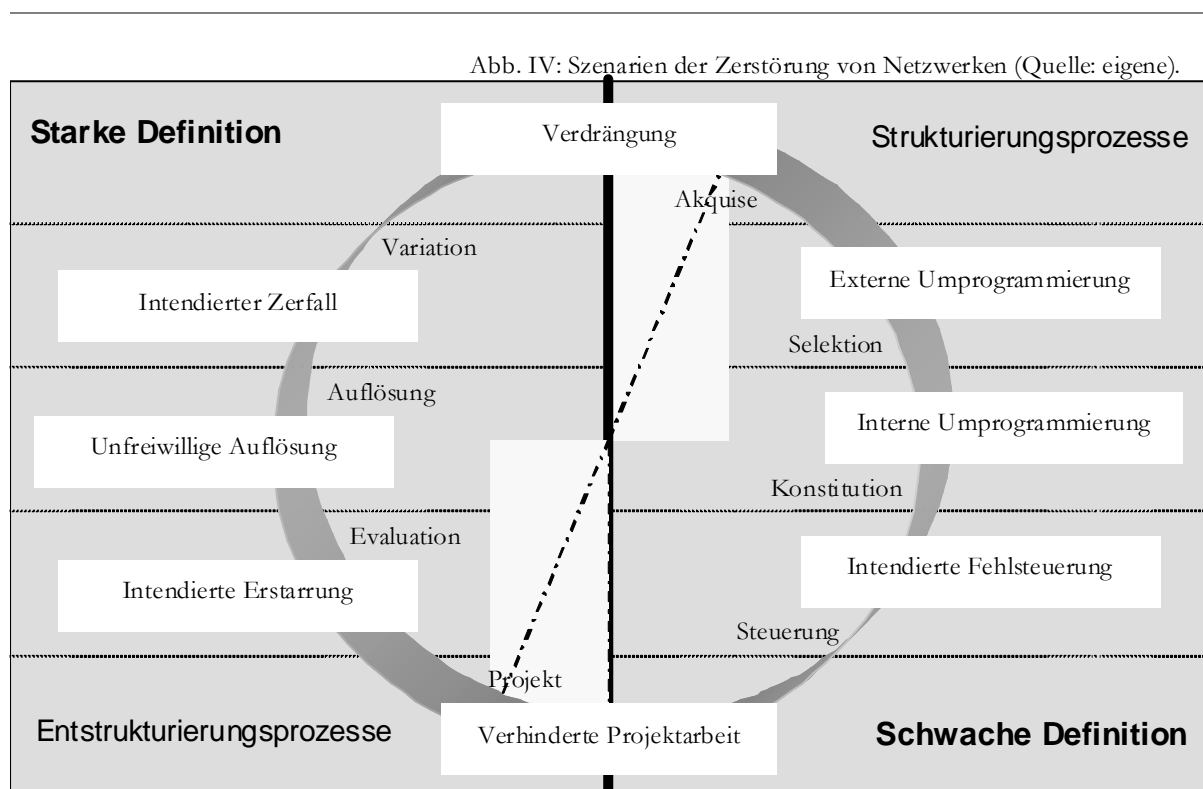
Abb. IV: Szenarien der Zerstörung von Netzwerken (Quelle: eigene).

Starke Definition

Verdrängung

Strukturierungsprozesse

Akquise

Variation

Intendierter Zerfall

Externe Umprogrammierung

Selektion

Auflösung

Unfreiwillige Auflösung

Interne Umprogrammierung

Konstitution

Evaluation

Intendierte Erstarrung

Intendierte Fehlsteuerung

Steuerung

Projekt

Entstrukturierungsprozesse

Verhinderte Projektarbeit

Schwache Definition